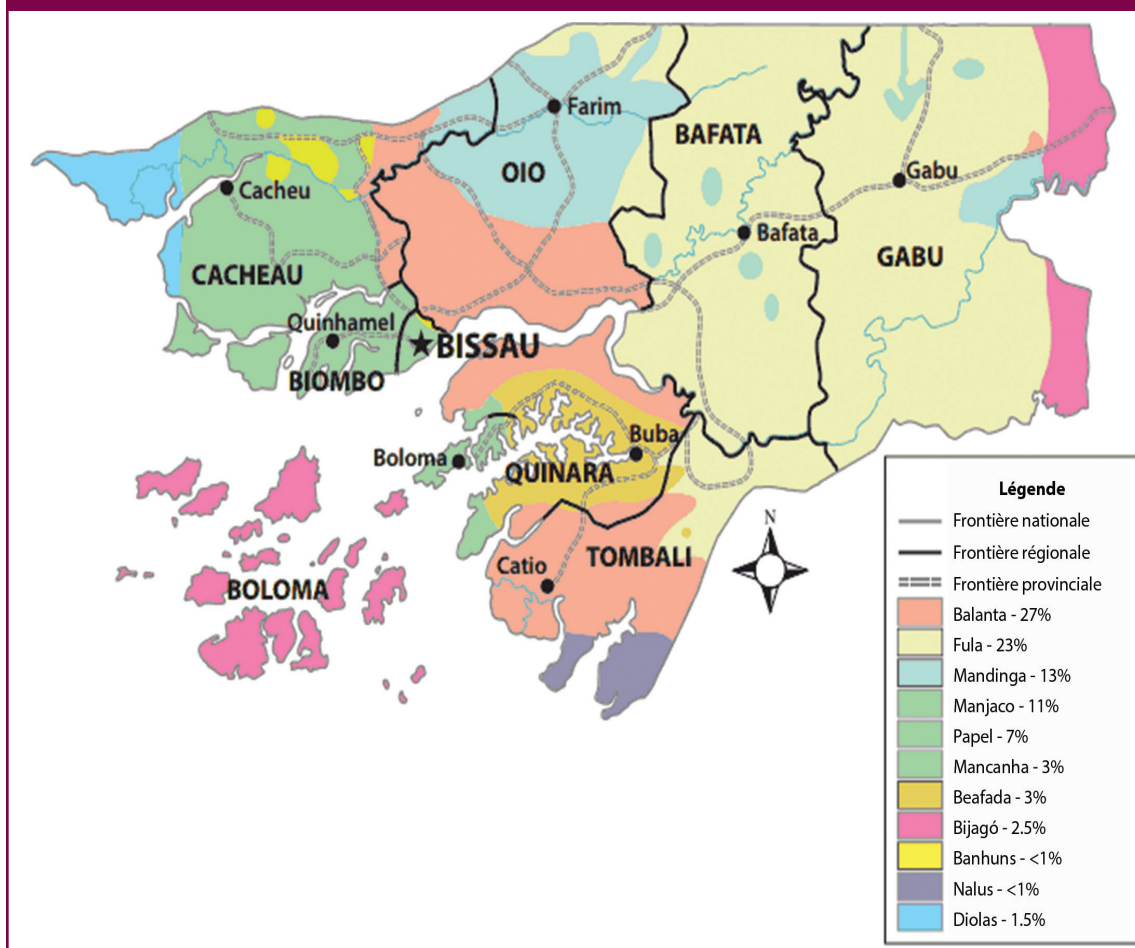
Farim
OIO
BAFATA
Gabu
Cacheu
Bafata
GABU
CACHEAU
Quinhamel
BISSAU
BIOMBO
Buba
Boloma
QUINARA
Catio
TOMBALI
BOLOMA
N

Légende
Frontière nationale
Frontière régionale
Frontière provinciale
Balanta - 27%
Fula - 23%
Mandinga - 13%
Manjaco - 11%
Papel - 7%
Mancanha - 3%
Beafada - 3%
Bijagó - 2.5%
Banhuns - <1%
Nalus - <1%
Diolas - 1.5%